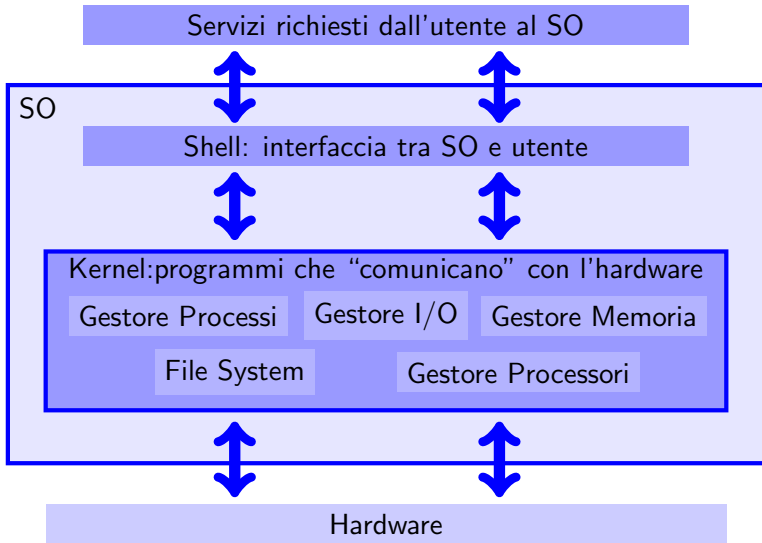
Servizi richiesti dall'utente al SO

SO

Shell: interfaccia tra SO e utente

Kernel:programmi che "comunicano" con l'hardware

Gestore Processi

Gestore I/O

Gestore Memoria

File System

Gestore Processori

Hardware